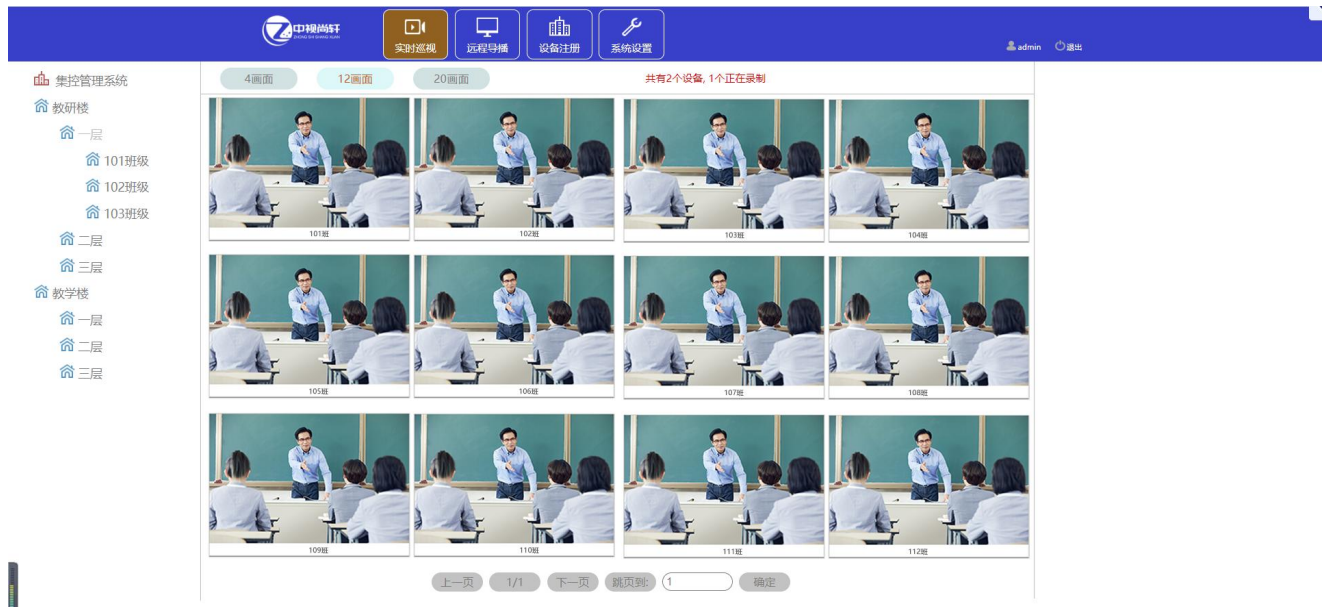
中视尚轩
ZHONG SHI SHANG XUAN

实时巡视
远程导播
设备注册
系统设置

admin
退出

集控管理系统
教研楼
一层
101班级
102班级
103班级
二层
三层
教学楼
一层
二层
三层

4画面
12画面
20画面
共有2个设备，1个正在录制

101班
102班
103班
104班
105班
106班
107班
108班
109班
110班
111班
112班

上一页
1/1
下一页
跳页到:
1
确定